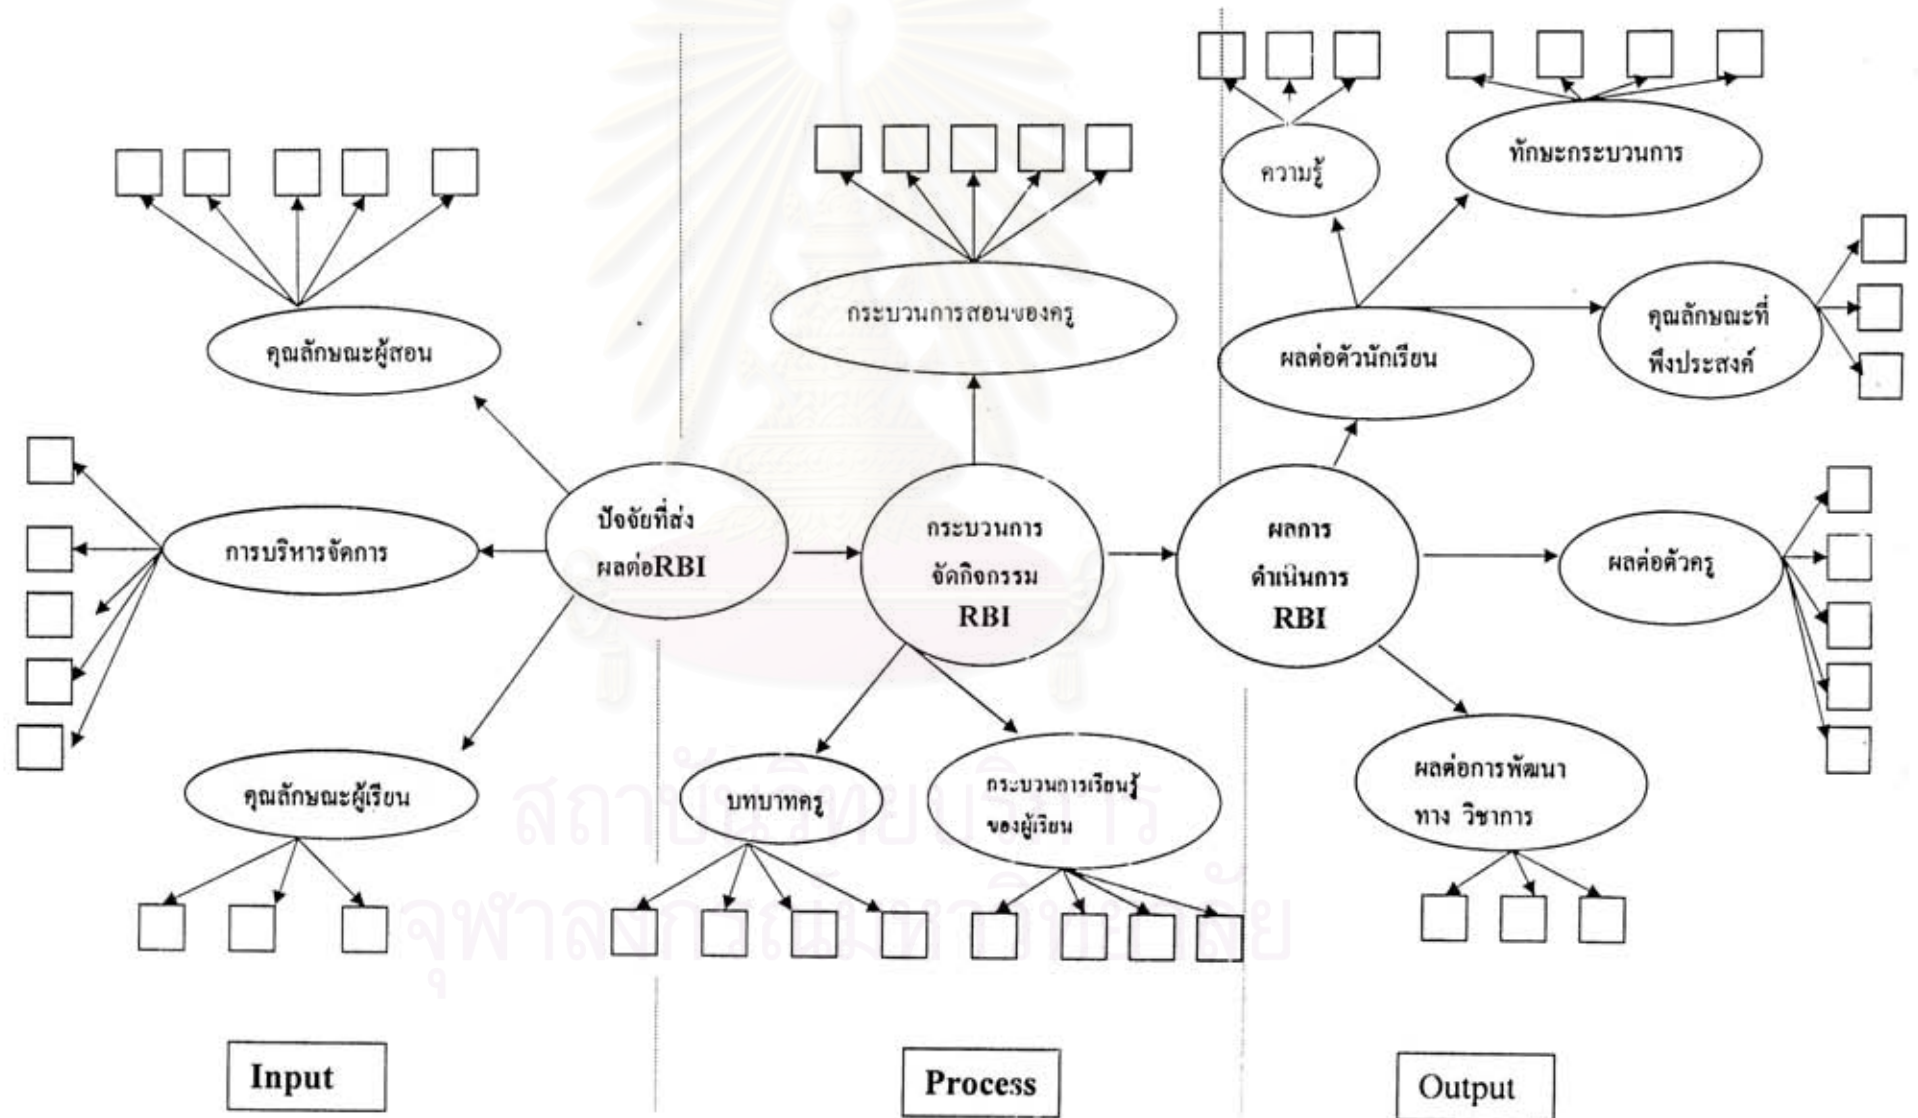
ความรู้

ทักษะกระบวนการ

กระบวนการสอนของครู

คุณลักษณะผู้สอน

ผลต่อตัวนักเรียน

คุณลักษณะที่พึงประสงค์

การบริหารจัดการ

ปัจจัยที่ส่งผลต่อRBI

กระบวนการจัดกิจกรรม RBI

ผลการดำเนินการ RBI

ผลต่อตัวครู

คุณลักษณะผู้เรียน

บทบาทครู

กระบวนการเรียนรู้ของผู้เรียน

ผลต่อการพัฒนาทาง วิชาการ

สถาบันวิทยบริการ
จุฬาลงกรณ์มหาวิทยาลัย

Input

Process

Output